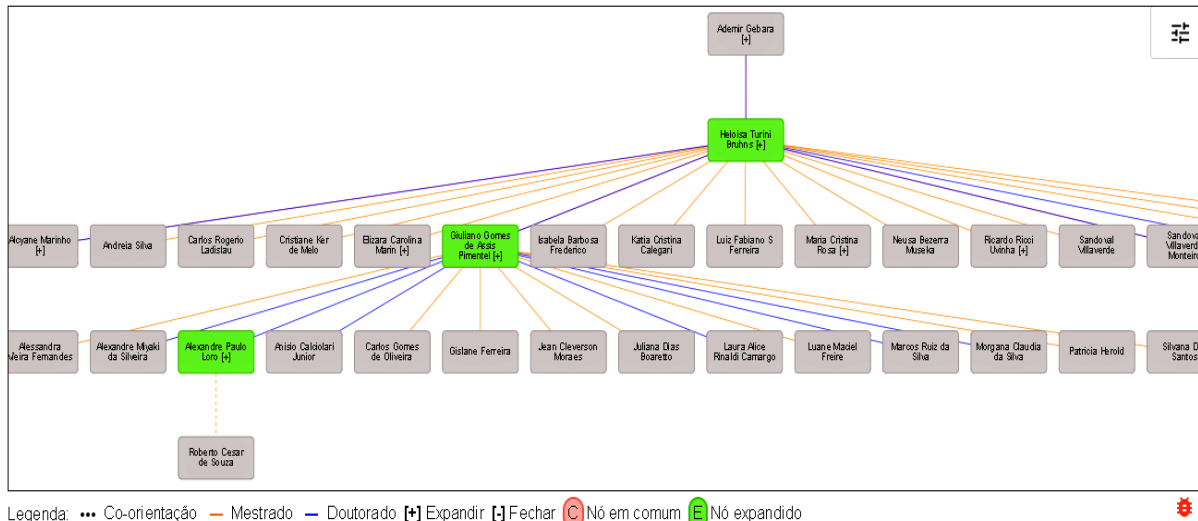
Ademir Gebara [+]

Heloisa Turini Bruhns [+]

Alcyane Marinho [+]
Andreia Silva
Carlos Rogerio Ladislau
Cristiane Ker de Melo
Elizara Carolina Marin [+]
Giuliano Gomes de Assis Pimentel [+]
Isabela Barbosa Frederico
Katia Cristina Calegari
Luiz Fabiano S Ferreira
Maria Cristina Rosa [+]
Neusa Bezerra Museka
Ricardo Ricci Uvinha [+]
Sandoval Villaverde
Sandoval Villaverde Monteiro

Alessandra Meira Fernandes
Alexandre Miyaki da Silveira
Alexandre Paulo Loro [+]
Atisio Calciolari Junior
Carlos Gomes de Oliveira
Gislane Ferreira
Jean Cleverson Moraes
Juliana Dias Boaretto
Laura Alice Rinaldi Camargo
Luane Maciel Freire
Marcos Ruiz da Silva
Morgana Claudia da Silva
Patricia Harold
Silvana D Santos

Roberto Cesar de Souza

Legenda: ••• Co-orientação — Mestrado — Doutorado [+] Expandir [-] Fechar C Nó em comum E Nó expandido